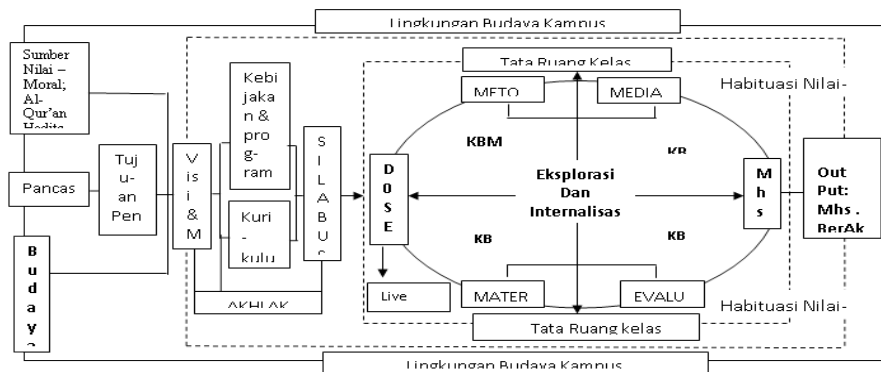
Lingkungan Budaya Kampus

Sumber Nilai – Moral; Al-Qur'an Hadits

Pancas

Budaya

Tuju-an Pen

Visi & M

Kebijakan & program

Kuri-kulu

SILABUS

AKHLAK

Tata Ruang Kelas

METO

MEDIA

Habituasi Nilai-

KBM

KB

DOSE

Eksplorasi Dan Internalisas

Mhs

Out Put: Mhs. BerAk

KB

KB

Live

MATER

EVALU

Habituasi Nilai-

Tata Ruang kelas

Lingkungan Budaya Kampus